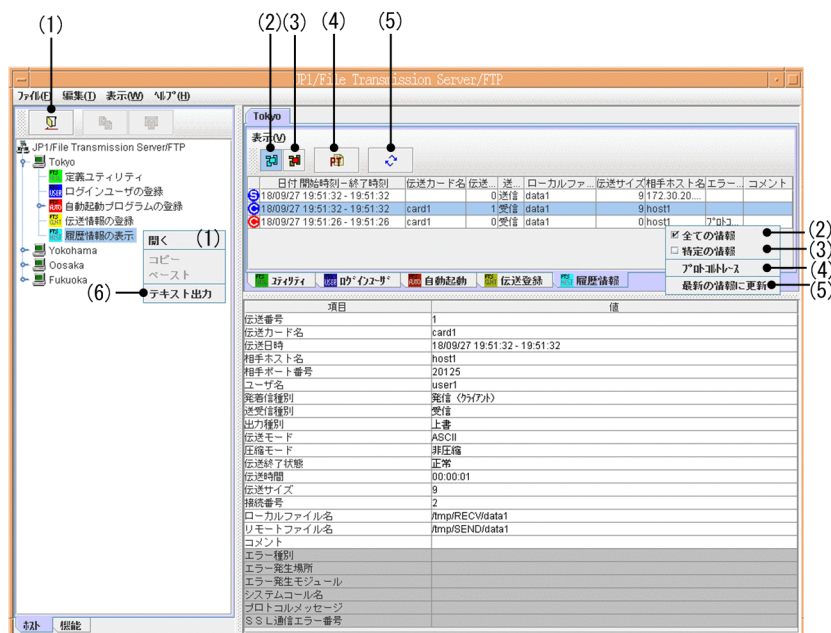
(1)
(2)(3)
(4)
(5)

JP1/File Transmission Server/FTP

ﾌｧｲﾙ(F) 編集(E) 表示(W) ﾍﾙﾌﾟ(H)

JP1/File Transmission Server/FTP
Tokyo
定義ユティリティ
ログインユーザの登録
自動起動プログラムの登録
伝送情報の登録
履歴情報の表示
Yokohama
Oosaka
Fukuoka

開く (1)
コピー
ペースト
(6) テキスト出力

ﾎｽﾄ 機能

Tokyo
表示(V)

| | 日付 開始時刻－終了時刻 | 伝送カード名 | 伝送... | 送... | ローカルファ... | 伝送サイズ | 相手ホスト名 | エラー... | コメント |
|---|---|---|---|---|---|---|---|---|---|
| S | 18/09/27 19:51:32 - 19:51:32 | | 0 | 送信 | data1 | 9 | 172.30.20.... | | |
| C | 18/09/27 19:51:32 - 19:51:32 | card1 | 1 | 受信 | data1 | 9 | host1 | | |
| C | 18/09/27 19:51:26 - 19:51:26 | card1 | 0 | 受信 | data1 | 0 | host1 | ﾌﾟﾛﾄｺ... | |

全ての情報 (2)
特定の情報 (3)
ﾌﾟﾛﾄｺﾙﾄﾚｰｽ (4)
最新の情報に更新 (5)

ﾕﾃｨﾘﾃｨ ﾛｸﾞｲﾝﾕｰｻﾞ 自動起動 伝送登録 履歴情報

| 項目 | 値 |
|---|---|
| 伝送番号 | 1 |
| 伝送カード名 | card1 |
| 伝送日時 | 18/09/27 19:51:32 - 19:51:32 |
| 相手ホスト名 | host1 |
| 相手ポート番号 | 20125 |
| ユーザ名 | user1 |
| 発着信種別 | 発信（ｸﾗｲｱﾝﾄ） |
| 送受信種別 | 受信 |
| 出力種別 | 上書 |
| 伝送モード | ASCII |
| 圧縮モード | 非圧縮 |
| 伝送終了状態 | 正常 |
| 伝送時間 | 00:00:01 |
| 伝送サイズ | 9 |
| 接続番号 | 2 |
| ローカルファイル名 | /tmp/RECV/data1 |
| リモートファイル名 | /tmp/SEND/data1 |
| コメント | |
| エラー種別 | |
| エラー発生場所 | |
| エラー発生モジュール | |
| システムコール名 | |
| プロトコルメッセージ | |
| SSL通信エラー番号 | |